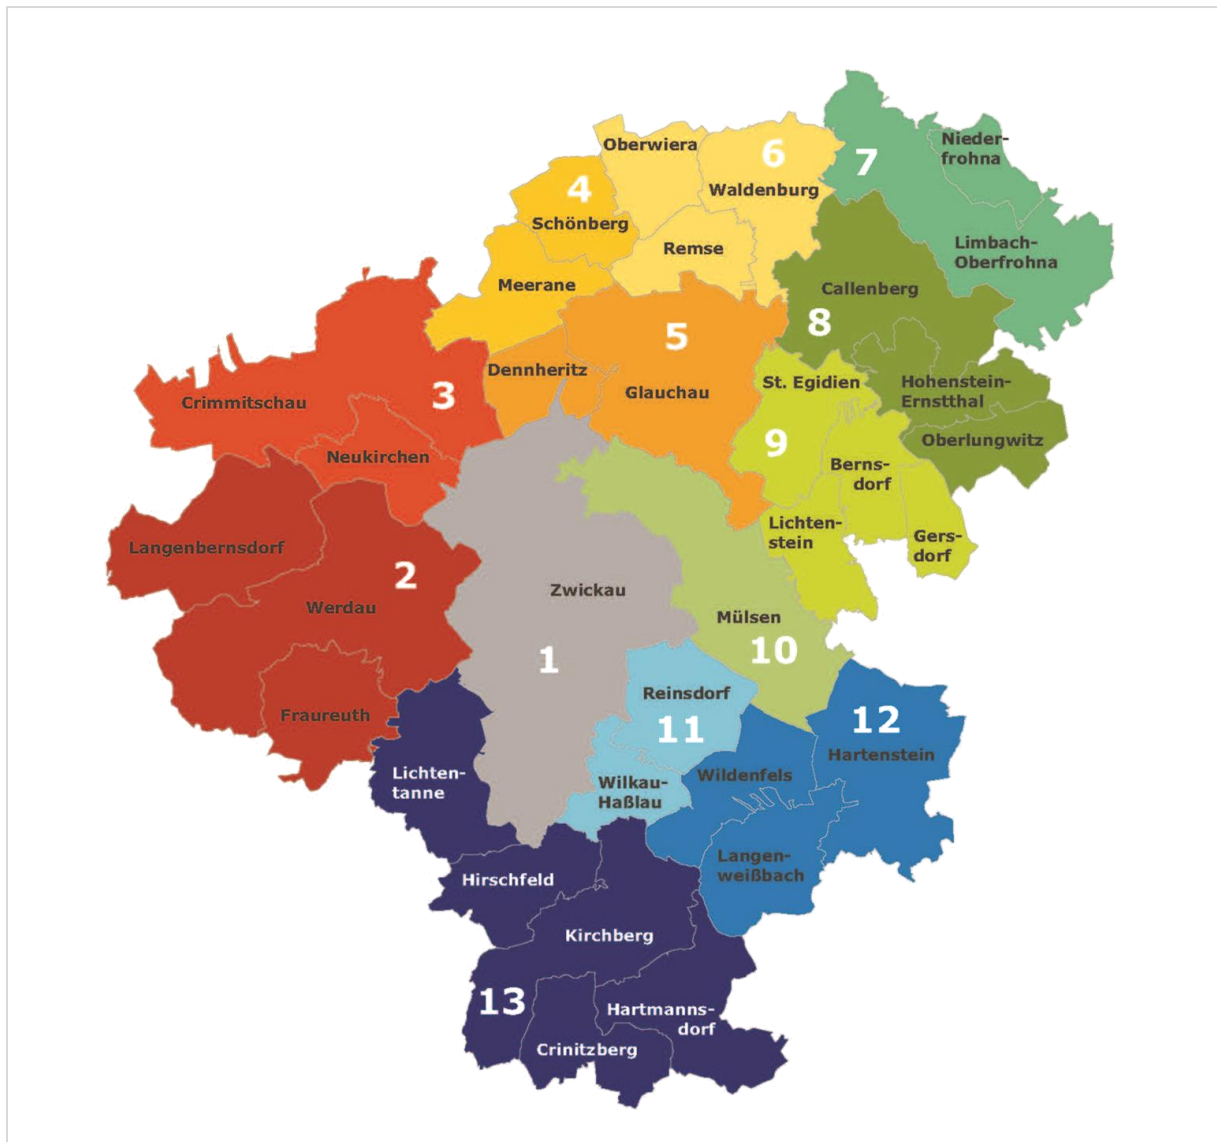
Oberwiera
6
7
Nieder-frohna
4
Waldenburg
Schönberg
Remse
Limbach-Oberfrohna
Meerane
Callenberg
5
8
3
Dennheritz
Crimmitschau
Glauchau
St. Egidien
Hohenstein-Ernstthal
9
Oberlungwitz
Neukirchen
Berns-dorf
Lichten-stein
Langenbernsdorf
Gers-dorf
2
Zwickau
Werdau
Mülsen
1
10
Reinsdorf
12
Fraureuth
11
Hartenstein
Lichten-tanne
Wildenfels
Wilkau-Haßlau
Langen-weißbach
Hirschfeld
Kirchberg
13
Hartmanns-dorf
Crinitzberg